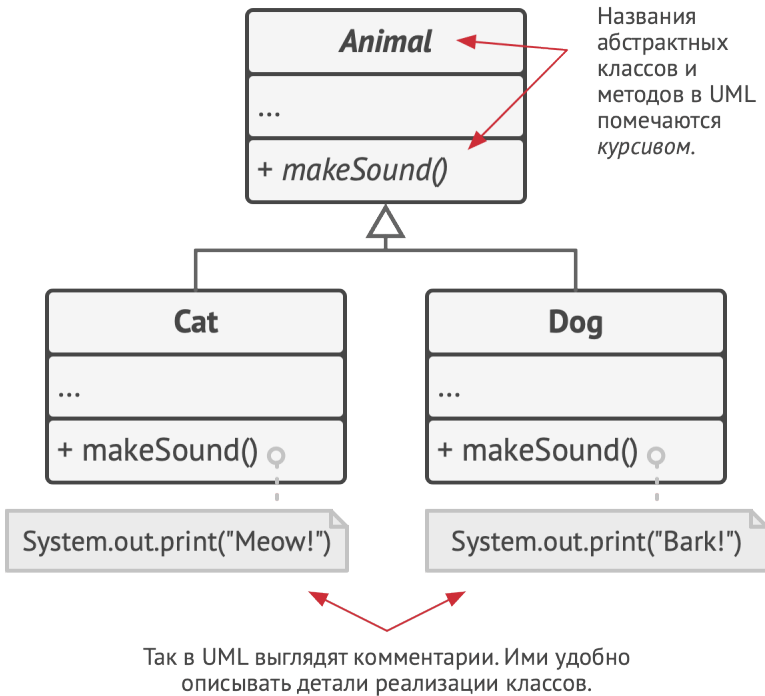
Animal

...

+ makeSound()

Названия абстрактных классов и методов в UML помечаются курсивом.

Cat

...

+ makeSound()

Dog

...

+ makeSound()

System.out.print("Meow!")

System.out.print("Bark!")

Так в UML выглядят комментарии. Ими удобно описывать детали реализации классов.